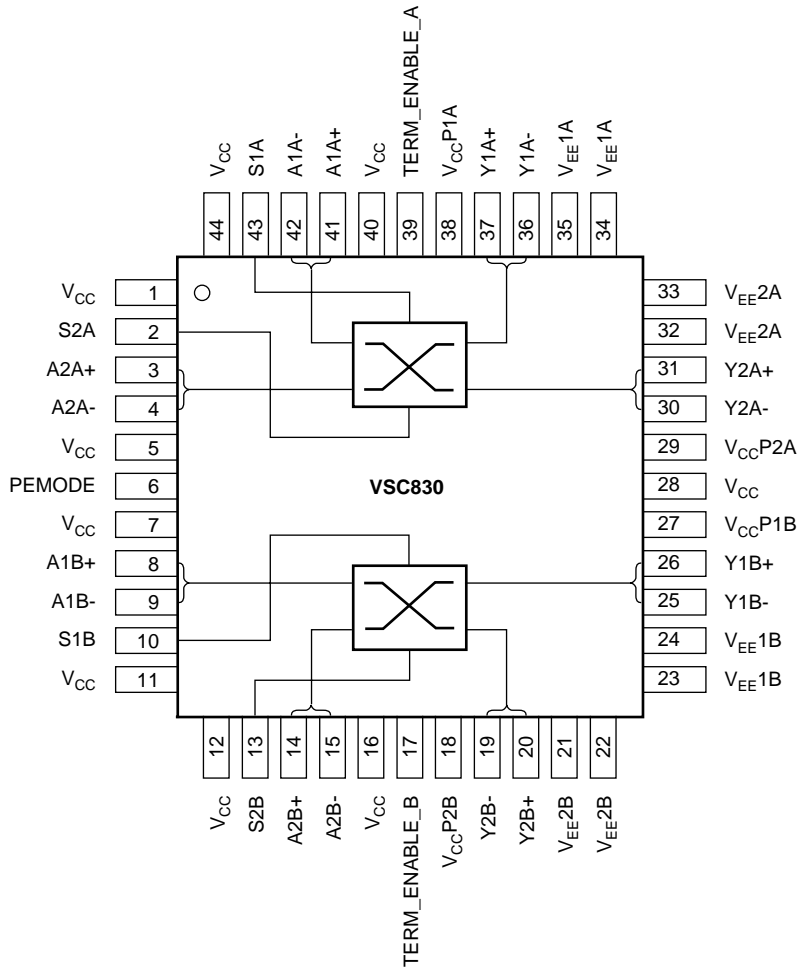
$V_{CC}$ 44
S1A 43
A1A- 42
A1A+ 41
$V_{CC}$ 40
TERM_ENABLE_A 39
$V_{CC}$P1A 38
Y1A+ 37
Y1A- 36
$V_{EE}$1A 35
$V_{EE}$1A 34

$V_{CC}$ 1
S2A 2
A2A+ 3
A2A- 4
$V_{CC}$ 5
PEMODE 6
$V_{CC}$ 7
A1B+ 8
A1B- 9
S1B 10
$V_{CC}$ 11

VSC830

33 $V_{EE}$2A
32 $V_{EE}$2A
31 Y2A+
30 Y2A-
29 $V_{CC}$P2A
28 $V_{CC}$
27 $V_{CC}$P1B
26 Y1B+
25 Y1B-
24 $V_{EE}$1B
23 $V_{EE}$1B

12 $V_{CC}$
13 S2B
14 A2B+
15 A2B-
16 $V_{CC}$
17 TERM_ENABLE_B
18 $V_{CC}$P2B
19 Y2B-
20 Y2B+
21 $V_{EE}$2B
22 $V_{EE}$2B